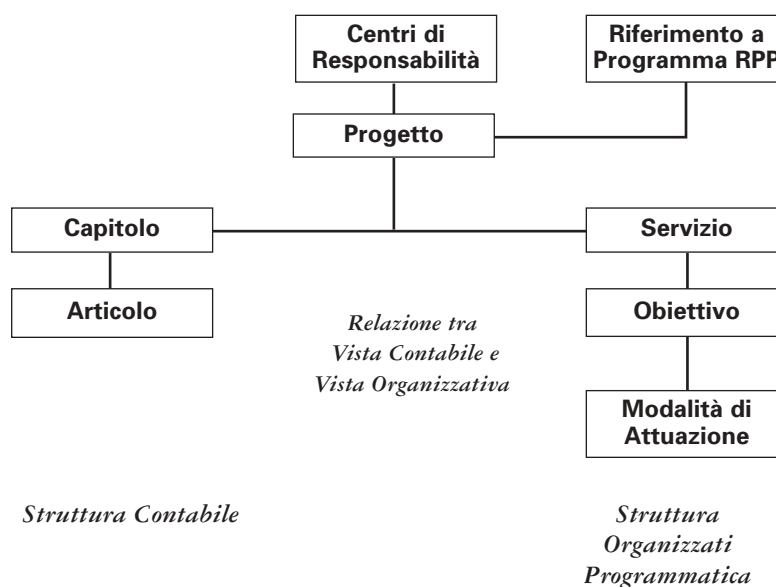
Centri di Responsabilità

Riferimento a Programma RPP

Progetto

Capitolo

Servizio

Articolo

Obiettivo

Relazione tra Vista Contabile e Vista Organizzativa

Modalità di Attuazione

Struttura Contabile

Struttura Organizzati Programmatica